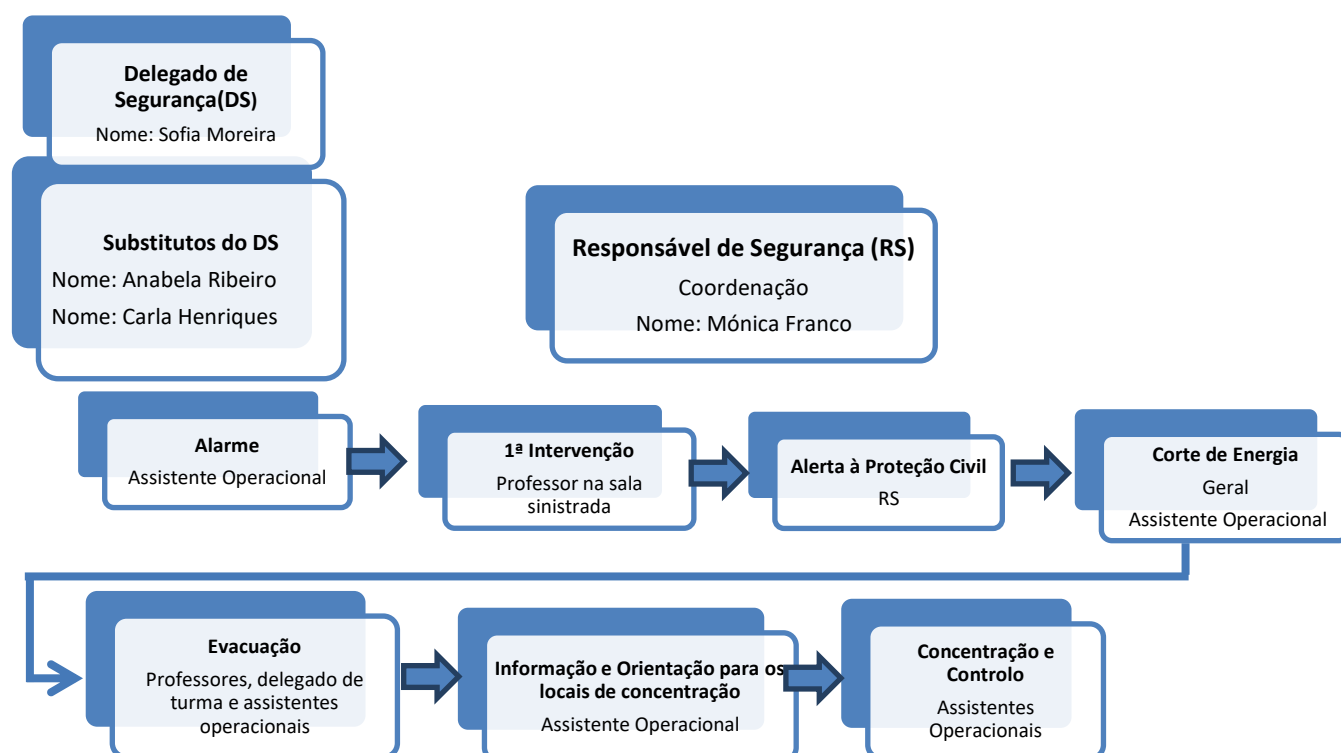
Delegado de Segurança(DS)
Nome: Sofia Moreira

Substitutos do DS
Nome: Anabela Ribeiro
Nome: Carla Henriques

Responsável de Segurança (RS)
Coordenação
Nome: Mónica Franco

Alarme
Assistente Operacional

1ª Intervenção
Professor na sala sinistrada

Alerta à Proteção Civil
RS

Corte de Energia
Geral
Assistente Operacional

Evacuação
Professores, delegado de turma e assistentes operacionais

Informação e Orientação para os locais de concentração
Assistente Operacional

Concentração e Controlo
Assistentes Operacionais